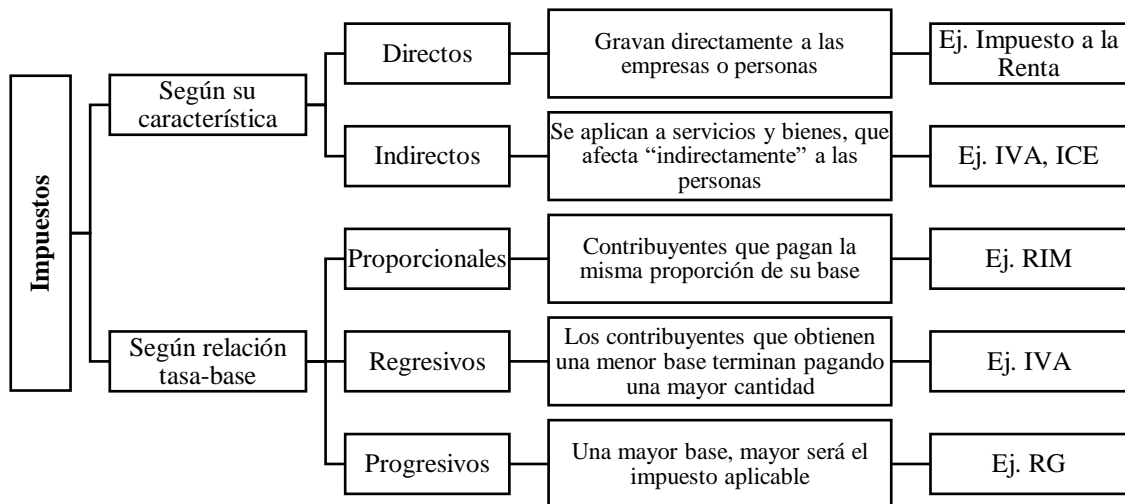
Impuestos

Según su característica

Directos

Gravan directamente a las empresas o personas

Ej. Impuesto a la Renta

Indirectos

Se aplican a servicios y bienes, que afecta “indirectamente” a las personas

Ej. IVA, ICE

Según relación tasa-base

Proporcionales

Contribuyentes que pagan la misma proporción de su base

Ej. RIM

Regresivos

Los contribuyentes que obtienen una menor base terminan pagando una mayor cantidad

Ej. IVA

Progresivos

Una mayor base, mayor será el impuesto aplicable

Ej. RG